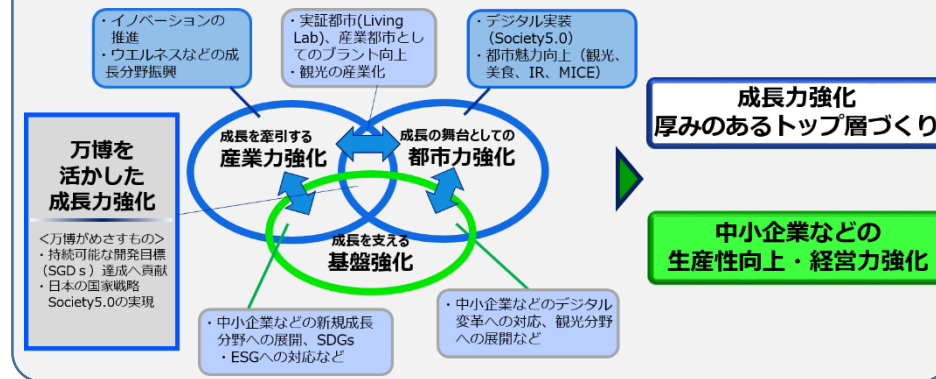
万博を活かした成長力強化

＜万博がめざすもの＞
・持続可能な開発目標（SGDｓ）達成へ貢献
・日本の国家戦略Society5.0の実現

・イノベーションの推進
・ウエルネスなどの成長分野振興

・実証都市(Living Lab)、産業都市としてのブランド向上
・観光の産業化

・デジタル実装（Society5.0）
・都市魅力向上（観光、美食、IR、MICE）

成長を牽引する
産業力強化

成長の舞台としての
都市力強化

成長を支える
基盤強化

・中小企業などの新規成長分野への展開、SDGs
・ESGへの対応など

・中小企業などのデジタル変革への対応、観光分野への展開など

成長力強化
厚みのあるトップ層づくり

中小企業などの
生産性向上・経営力強化